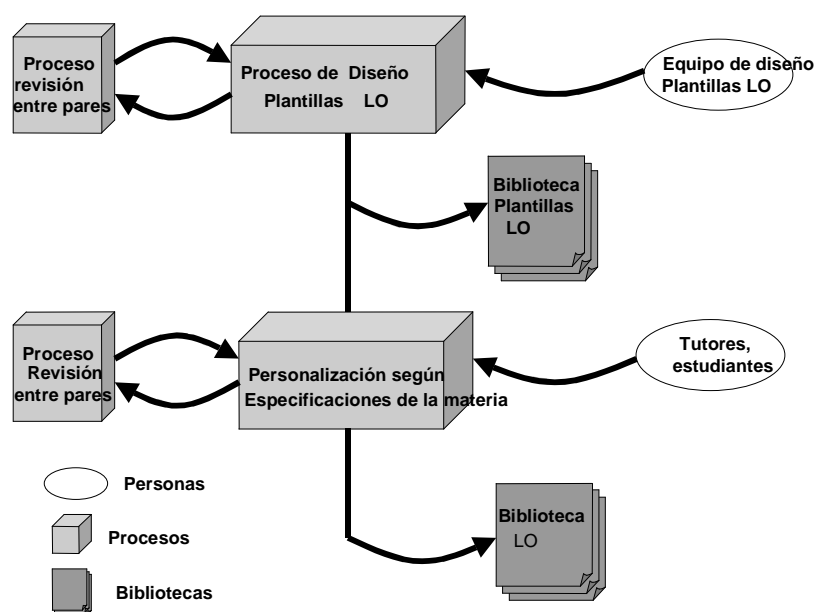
Proceso revisión entre pares

Proceso de Diseño Plantillas LO

Equipo de diseño Plantillas LO

Biblioteca Plantillas LO

Proceso Revisión entre pares

Personalización según Especificaciones de la materia

Tutores, estudiantes

Biblioteca LO

Personas

Procesos

Bibliotecas